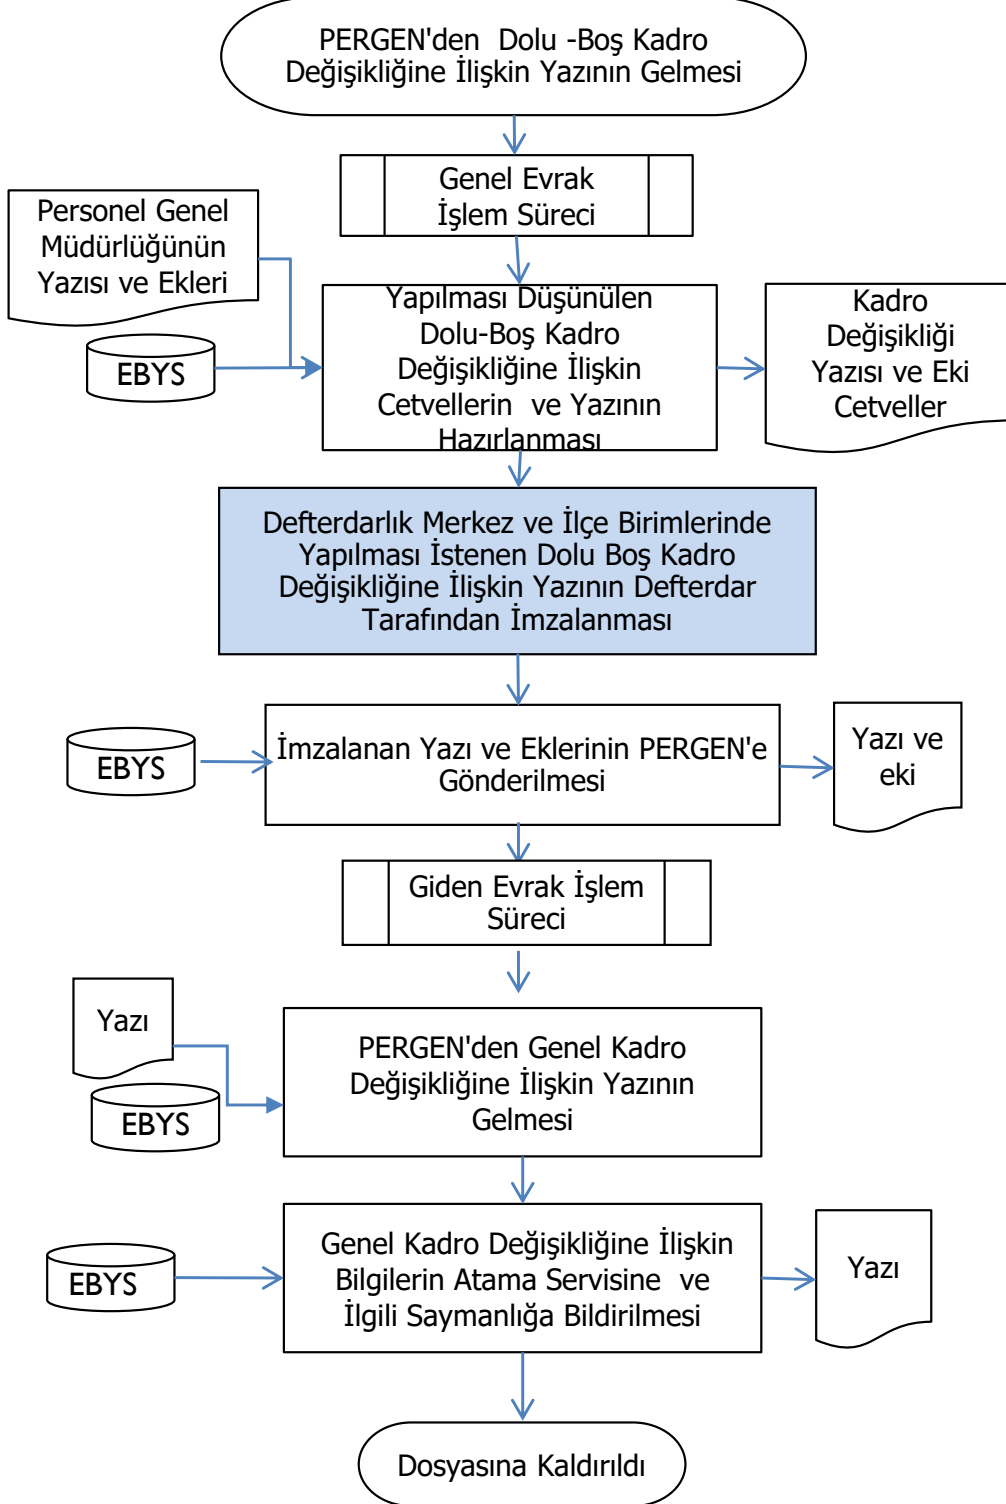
PERGEN'den Dolu -Boş Kadro Değişikliğine İlişkin Yazının Gelmesi

Genel Evrak İşlem Süreci

Personel Genel Müdürlüğünün Yazısı ve Ekleri

EBYS

Yapılması Düşünülen Dolu-Boş Kadro Değişikliğine İlişkin Cetvellerin ve Yazının Hazırlanması

Kadro Değişikliği Yazısı ve Eki Cetveller

Defterdarlık Merkez ve İlçe Birimlerinde Yapılması İstenen Dolu Boş Kadro Değişikliğine İlişkin Yazının Defterdar Tarafından İmzalanması

EBYS

İmzalanan Yazı ve Eklerinin PERGEN'e Gönderilmesi

Yazı ve eki

Giden Evrak İşlem Süreci

Yazı

EBYS

PERGEN'den Genel Kadro Değişikliğine İlişkin Yazının Gelmesi

EBYS

Genel Kadro Değişikliğine İlişkin Bilgilerin Atama Servisine ve İlgili Saymanlığa Bildirilmesi

Yazı

Dosyasına Kaldırıldı